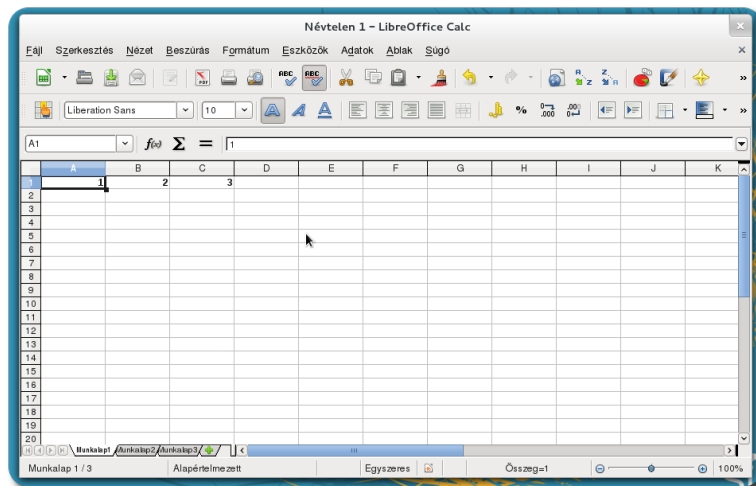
Névtelen 1 – LibreOffice Calc

Fájl Szerkesztés Nézet Beszúrás Formátum Eszközök Adatok Ablak Súgó

Liberation Sans 10

A1 $f(x)$ $\Sigma$ = 1

|  | A | B | C | D | E | F | G | H | I | J | K |
|---|---|---|---|---|---|---|---|---|---|---|---|
| 1 | 1 | 2 | 3 |  |  |  |  |  |  |  |  |
| 2 |  |  |  |  |  |  |  |  |  |  |  |
| 3 |  |  |  |  |  |  |  |  |  |  |  |
| 4 |  |  |  |  |  |  |  |  |  |  |  |
| 5 |  |  |  |  |  |  |  |  |  |  |  |
| 6 |  |  |  |  |  |  |  |  |  |  |  |
| 7 |  |  |  |  |  |  |  |  |  |  |  |
| 8 |  |  |  |  |  |  |  |  |  |  |  |
| 9 |  |  |  |  |  |  |  |  |  |  |  |
| 10 |  |  |  |  |  |  |  |  |  |  |  |
| 11 |  |  |  |  |  |  |  |  |  |  |  |
| 12 |  |  |  |  |  |  |  |  |  |  |  |
| 13 |  |  |  |  |  |  |  |  |  |  |  |
| 14 |  |  |  |  |  |  |  |  |  |  |  |
| 15 |  |  |  |  |  |  |  |  |  |  |  |
| 16 |  |  |  |  |  |  |  |  |  |  |  |
| 17 |  |  |  |  |  |  |  |  |  |  |  |
| 18 |  |  |  |  |  |  |  |  |  |  |  |
| 19 |  |  |  |  |  |  |  |  |  |  |  |
| 20 |  |  |  |  |  |  |  |  |  |  |  |

Munkalap1 Munkalap2 Munkalap3

Munkalap 1 / 3 Alapértelmezett Egyszeres Összeg=1 100%